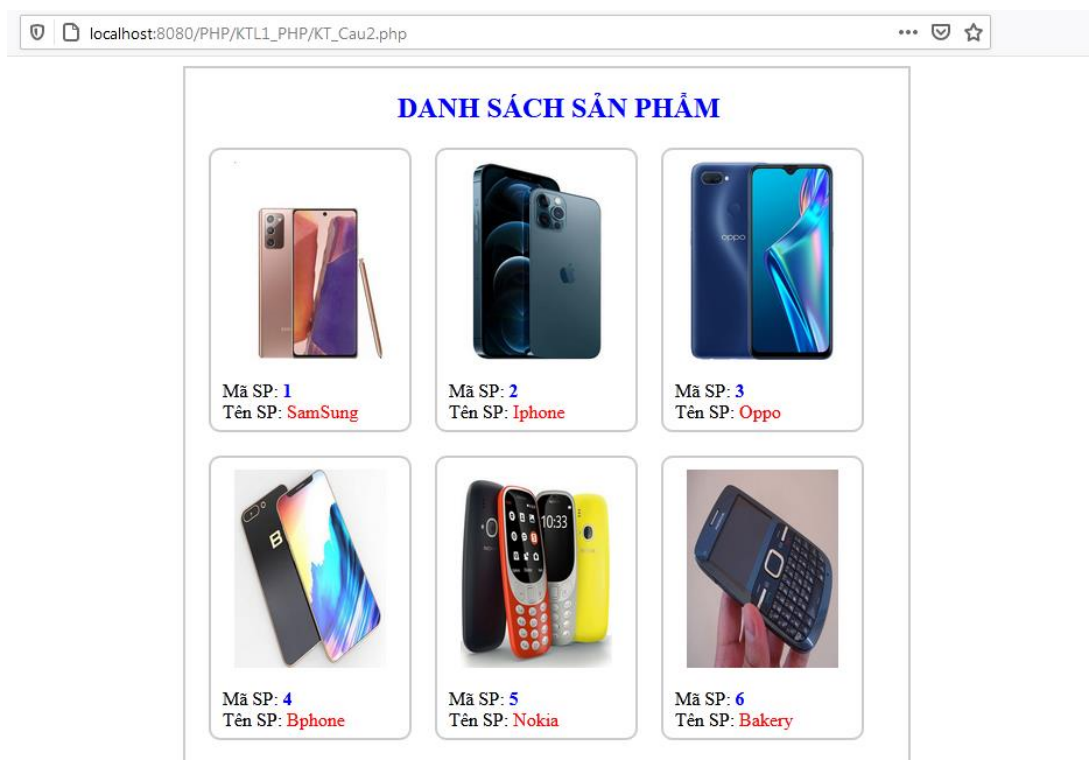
localhost:8080/PHP/KTL1_PHP/KT_Cau2.php

DANH SÁCH SẢN PHẨM

Mã SP: 1
Tên SP: SamSung

Mã SP: 2
Tên SP: Iphone

Mã SP: 3
Tên SP: Oppo

Mã SP: 4
Tên SP: Bphone

Mã SP: 5
Tên SP: Nokia

Mã SP: 6
Tên SP: Bakery